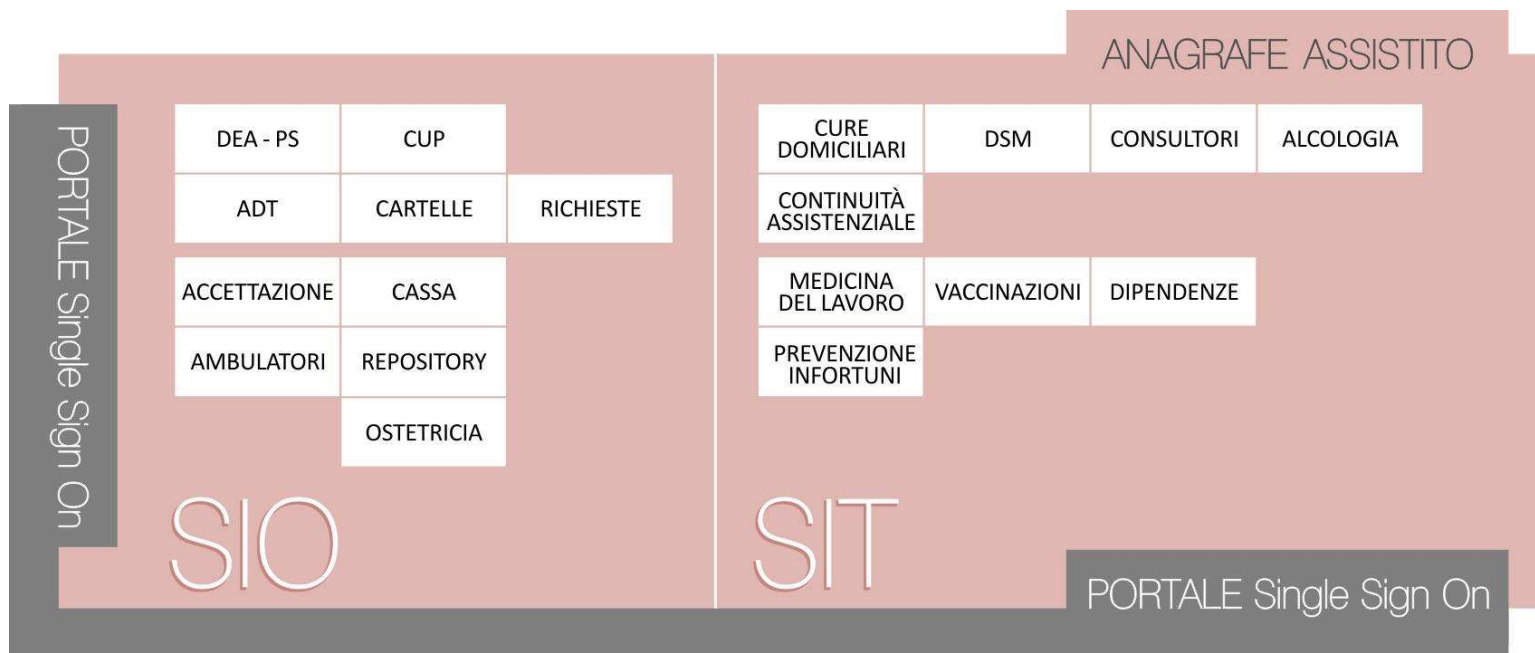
ANAGRAFE ASSISTITO

PORTALE Single Sign On

DEA - PS
CUP
ADT
CARTELLE
RICHIESTE
ACCETTAZIONE
CASSA
AMBULATORI
REPOSITORY
OSTETRICIA

SIO

CURE DOMICILIARI
DSM
CONSULTORI
ALCOLOGIA
CONTINUITÀ ASSISTENZIALE
MEDICINA DEL LAVORO
VACCINAZIONI
DIPENDENZE
PREVENZIONE INFORTUNI

SIT

PORTALE Single Sign On